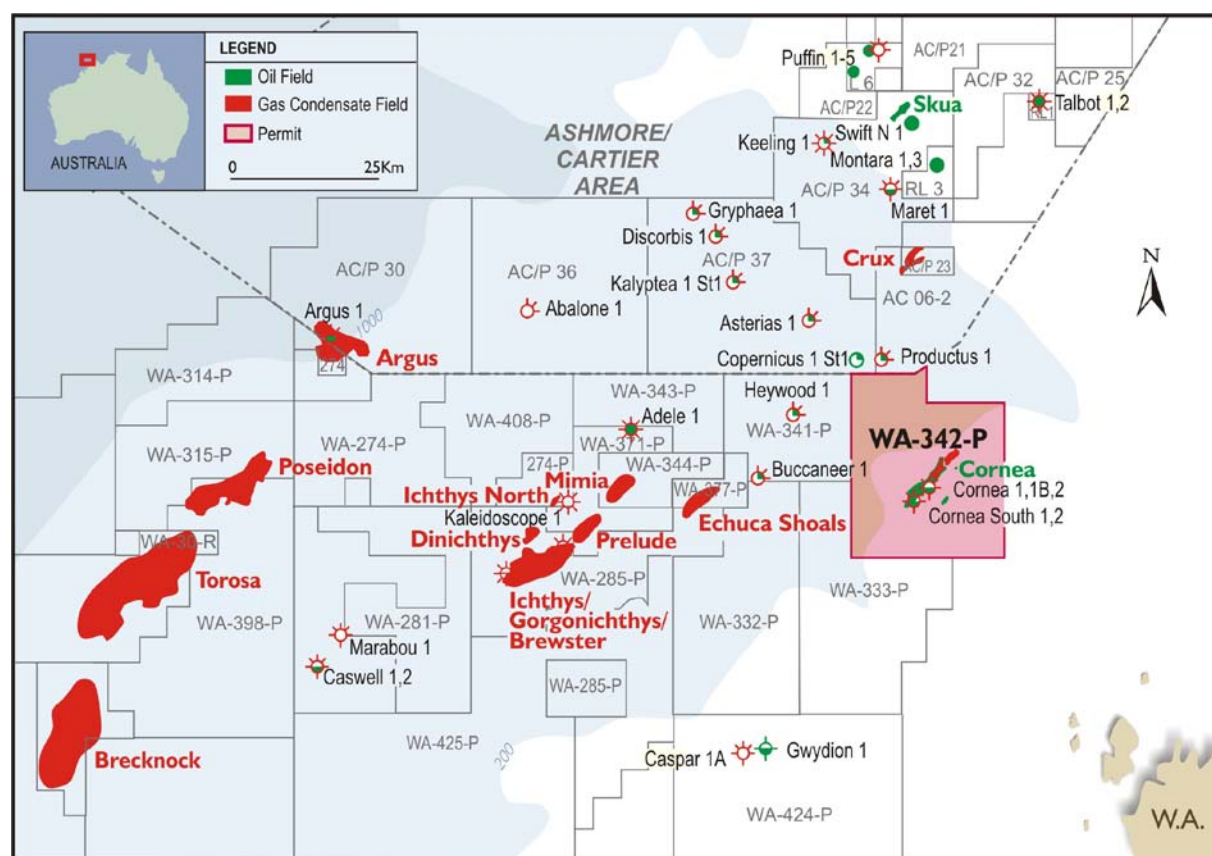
AUSTRALIA

LEGEND
Oil Field
Gas Condensate Field
Permit
0 25Km

ASHMORE/ CARTIER AREA

Puffin 1-5
6
AC/P21
AC/P 32
AC/P 25
AC/P22
Skua
Talbot 1,2
RL1
Keeling 1
Swift N 1
Montara 1,3
AC/P 34
RL 3
Maret 1
Gryphaea 1
Discorbis 1
AC/P 37
Kalyptea 1 St1
Crux
AC/P 23
AC 06-2
N
AC/P 30
AC/P 36
Abalone 1
Asterias 1
Argus 1
1000
Argus
274
Copernicus 1 St1
Productus 1
WA-314-P
WA-343-P
Adele 1
Heywood 1
WA-341-P
WA-408-P
WA-371-P
WA-342-P
WA-315-P
WA-274-P
274-P
WA-344-P
Buccaneer 1
Cornea
Poseidon
Mimia
WA-377-P
Cornea 1,1B,2
Ichthys North
Cornea South 1,2
Kaleidoscope 1
Echuca Shoals
Dinichthys
Prelude
WA-30-R
WA-285-P
Torosa
WA-333-P
WA-398-P
WA-281-P
Ichthys/ Gorgonichthys/ Brewster
WA-332-P
Marabou 1
Caswell 1,2
WA-285-P
Brecknock
WA-425-P
200
Caspar 1A
Gwydion 1
WA-424-P
W.A.